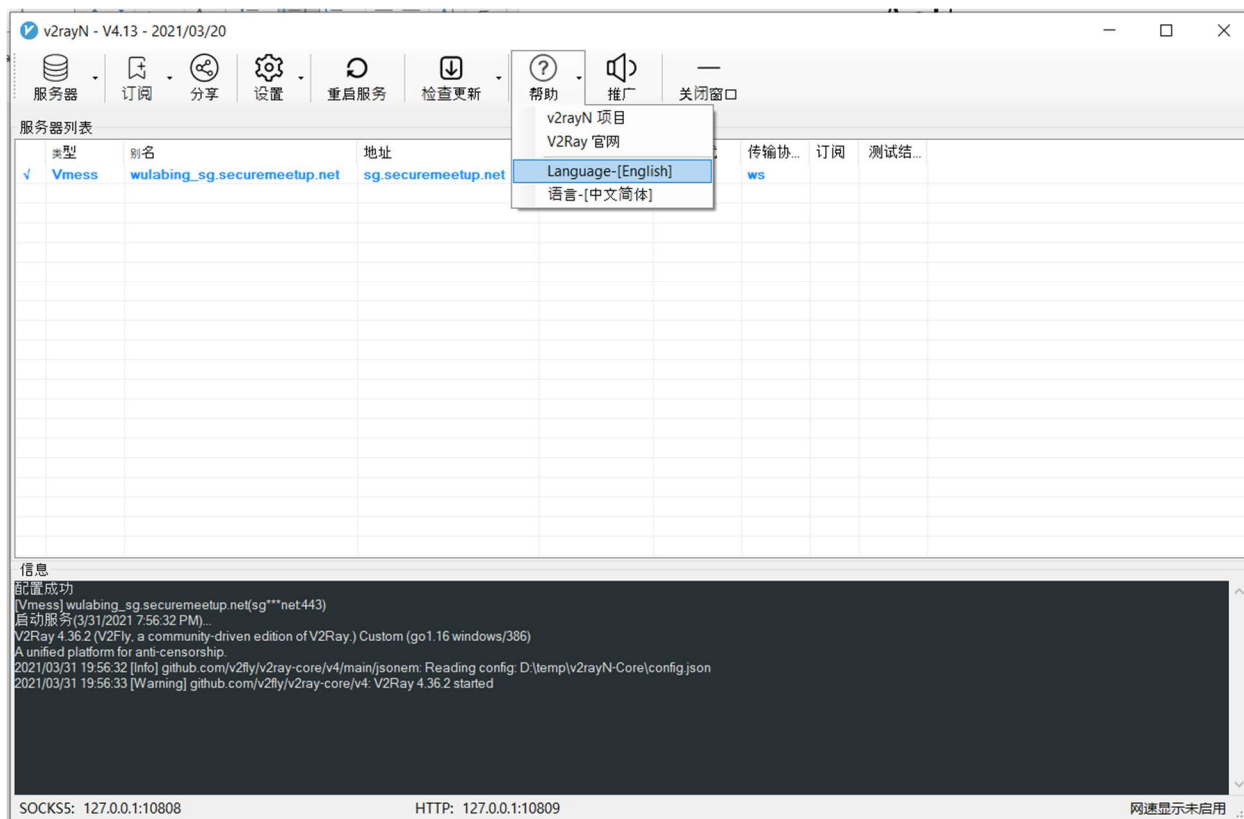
v2rayN - V4.13 - 2021/03/20

服务器 订阅 分享 设置 重启服务 检查更新 帮助 推广 关闭窗口

服务器列表

v2rayN 项目
V2Ray 官网
Language-[English]
语言-[中文简体]

| | 类型 | 别名 | 地址 | | 传输协... | 订阅 | 测试结... |
|---|---|---|---|---|---|---|---|
| √ | Vmess | wulabing_sg.securemeetup.net | sg.securemeetup.net | | ws | | |

信息
配置成功
[Vmess] wulabing_sg.securemeetup.net(sg***net:443)
启动服务(3/31/2021 7:56:32 PM)...
V2Ray 4.36.2 (V2Fly, a community-driven edition of V2Ray.) Custom (go1.16 windows/386)
A unified platform for anti-censorship.
2021/03/31 19:56:32 [Info] github.com/v2fly/v2ray-core/v4/main/jsonem: Reading config: D:\temp\v2rayN-Core\config.json
2021/03/31 19:56:33 [Warning] github.com/v2fly/v2ray-core/v4: V2Ray 4.36.2 started

SOCKS5: 127.0.0.1:10808 HTTP: 127.0.0.1:10809 网速显示未启用